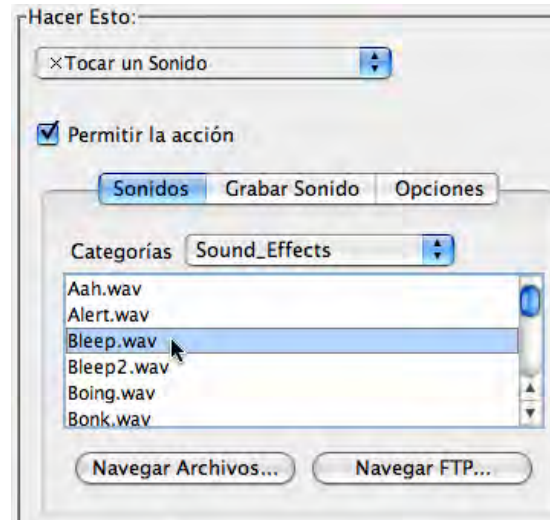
Hacer Esto:

×Tocar un Sonido

Permitir la acción

Sonidos Grabar Sonido Opciones

Categorías Sound_Effects

Aah.wav
Alert.wav
Bleep.wav
Bleep2.wav
Boing.wav
Bonk.wav

Navegar Archivos... Navegar FTP...